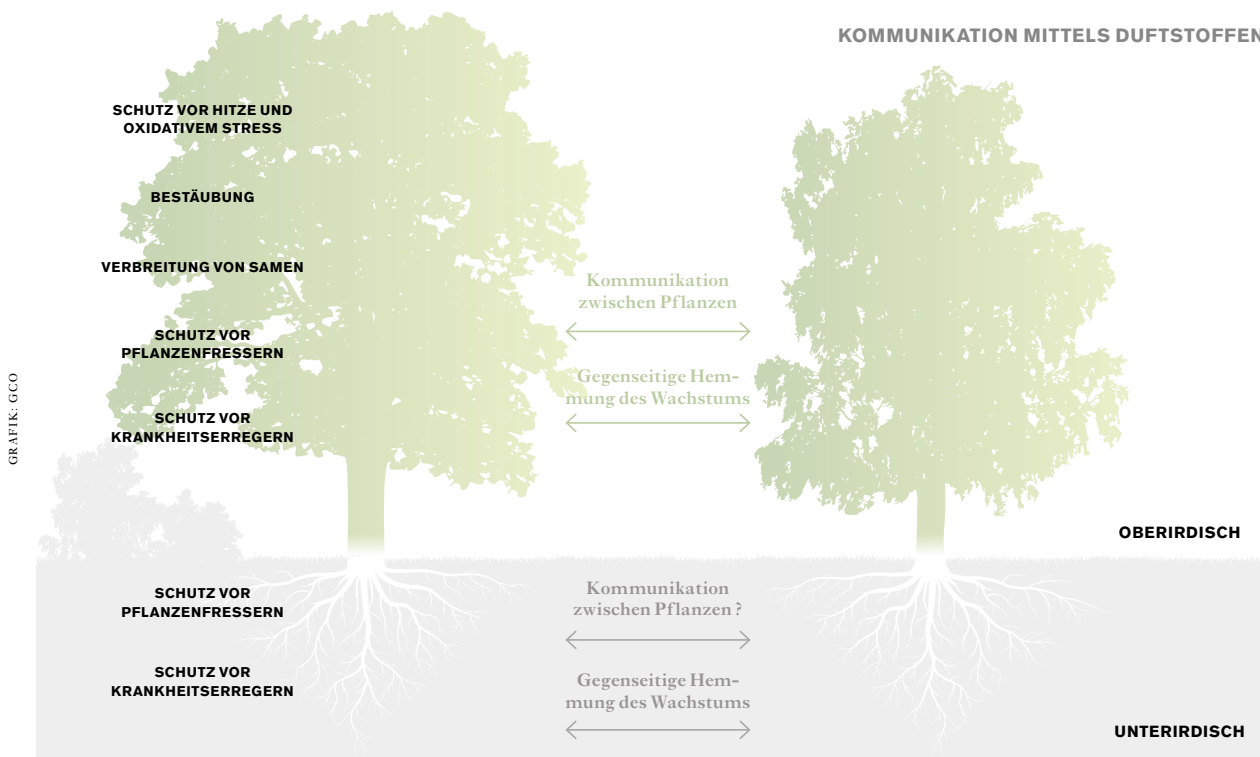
KOMMUNIKATION MITTELS DUFTSTOFFEN

SCHUTZ VOR HITZE UND OXIDATIVEM STRESS

BESTÄUBUNG

VERBREITUNG VON SAMEN

SCHUTZ VOR PFLANZENFRESSERN

SCHUTZ VOR KRANKHEITSERREGERN

Kommunikation zwischen Pflanzen

Gegenseitige Hemmung des Wachstums

OBERIRDISCH

SCHUTZ VOR PFLANZENFRESSERN

SCHUTZ VOR KRANKHEITSERREGERN

Kommunikation zwischen Pflanzen ?

Gegenseitige Hemmung des Wachstums

UNTERIRDISCH

GRAFIK: GCO